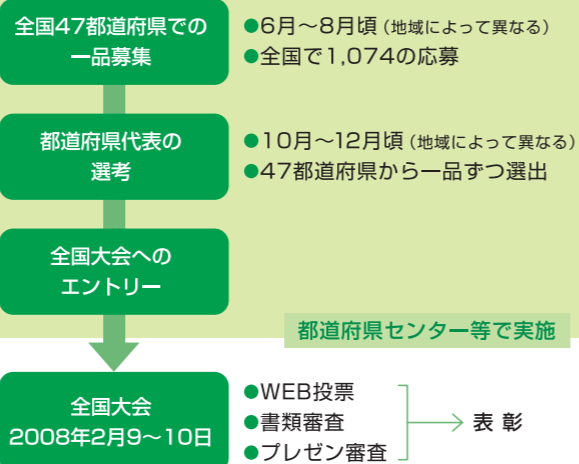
全国47都道府県での一品募集

●6月～8月頃（地域によって異なる）
●全国で1,074の応募

都道府県代表の選考

●10月～12月頃（地域によって異なる）
●47都道府県から一品ずつ選出

全国大会へのエントリー

都道府県センター等で実施

全国大会
2008年2月9～10日

●WEB投票
●書類審査
●プレゼン審査

表 彰